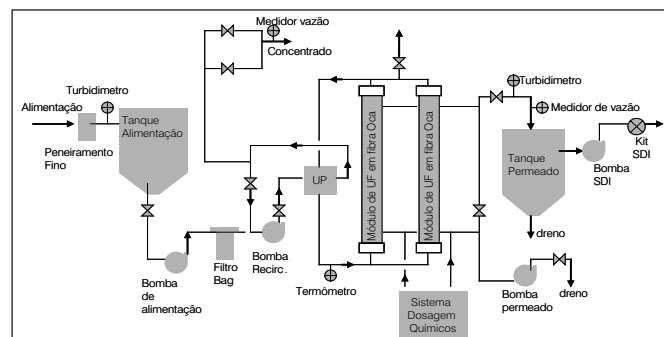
Medidor vazão
Concentrado
Turbidimetro
Alimentação
Tanque Alimentação
Peneiramento Fino
UP
Módulo de UF em fibra Oca
Módulo de UF em fibra Oca
Turbidimetro
Medidor de vazão
Tanque Permeado
Bomba SDI
Kit SDI
dreno
Bomba de alimentação
Filtro Bag
Bomba Recirc.
Termômetro
Sistema Dosagem Químicos
Bomba permeado
dreno